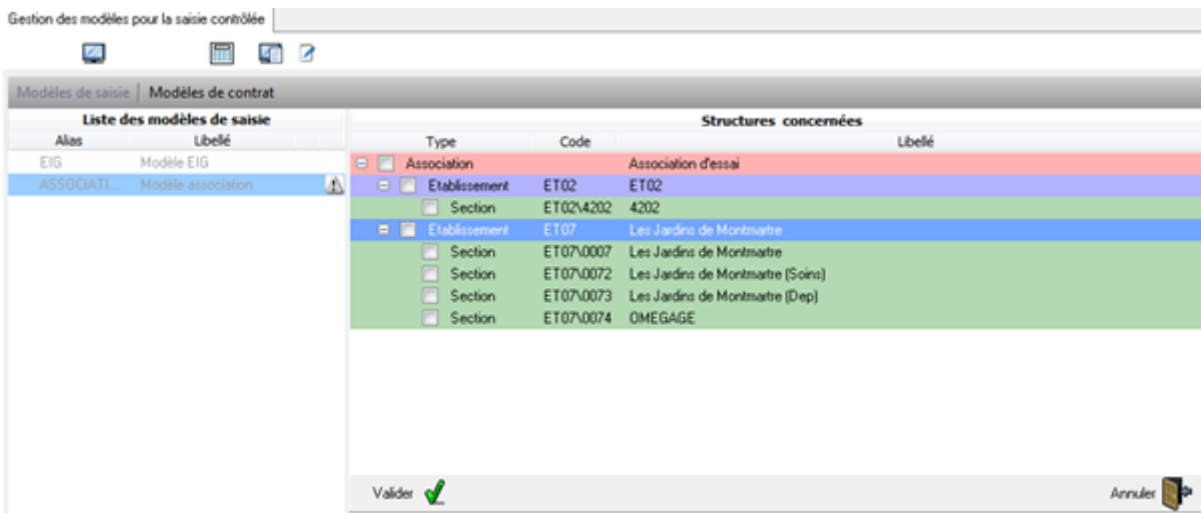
Gestion des modèles pour la saisie contrôlée

Modèles de saisie | Modèles de contrat

Liste des modèles de saisie

| Alias | Libellé |
|---|---|
| EIG | Modèle EIG |
| ASSOCIATI... | Modèle association |

Structures concernées

| Type | Code | Libellé |
|---|---|---|
| Association | | Association d'essai |
| Etablissement | ET02 | ET02 |
| Section | ET02\4202 | 4202 |
| Etablissement | ET07 | Les Jardins de Montmartre |
| Section | ET07\0007 | Les Jardins de Montmartre |
| Section | ET07\0072 | Les Jardins de Montmartre (Soins) |
| Section | ET07\0073 | Les Jardins de Montmartre (Dep) |
| Section | ET07\0074 | OMEGAGE |

Valider

Annuler